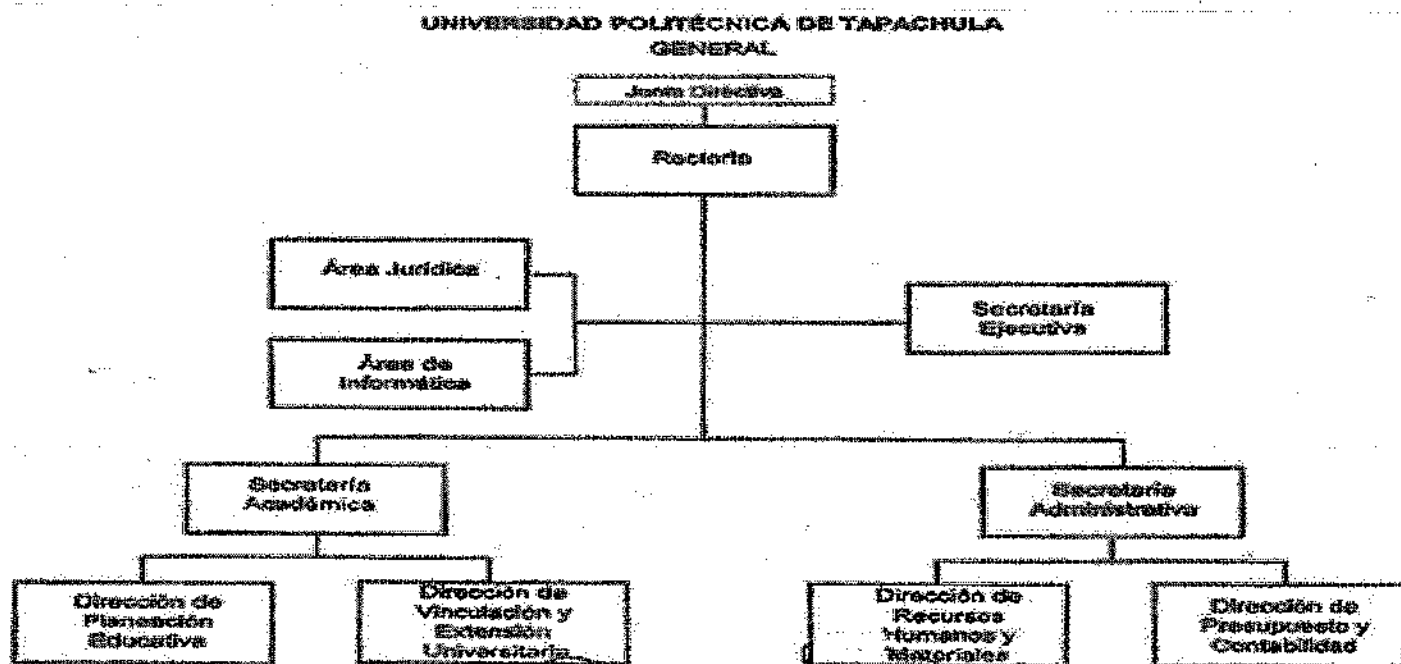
UNIVERSIDAD POLITÉCNICA DE TAPACHULA
GENERAL

Junta Directiva

Rectoría

Área Jurídica

Área de Informática

Secretaría Ejecutiva

Secretaría Académica

Secretaría Administrativa

Dirección de Planeación Educativa

Dirección de Vinculación y Extensión Universitaria

Dirección de Recursos Humanos y Materiales

Dirección de Presupuesto y Contabilidad